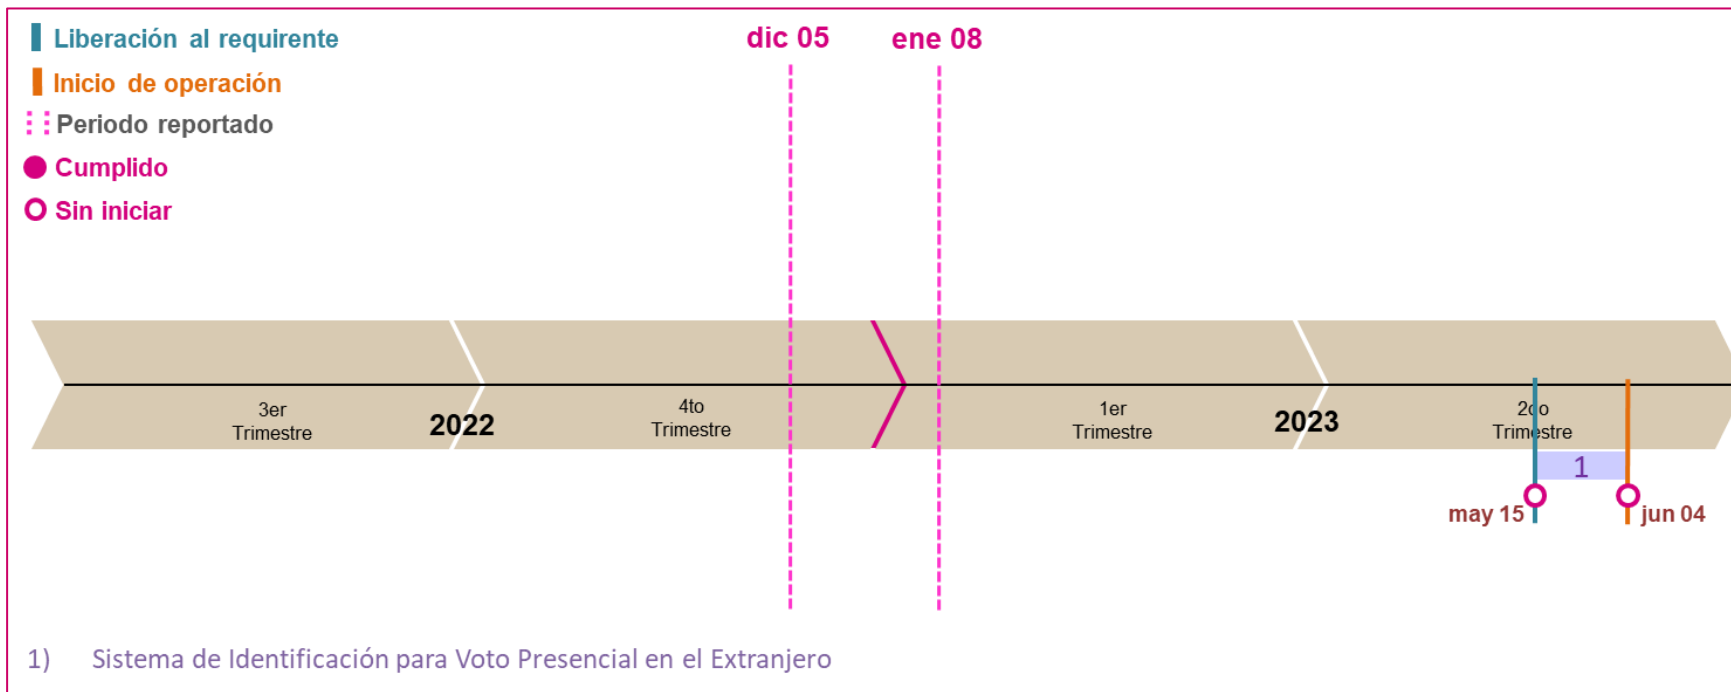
Liberación al requirente
Inicio de operación
Periodo reportado
Cumplido
Sin iniciar

dic 05
ene 08

3er Trimestre
2022
4to Trimestre
1er Trimestre
2023
2do Trimestre

1
may 15
jun 04

1) Sistema de Identificación para Voto Presencial en el Extranjero